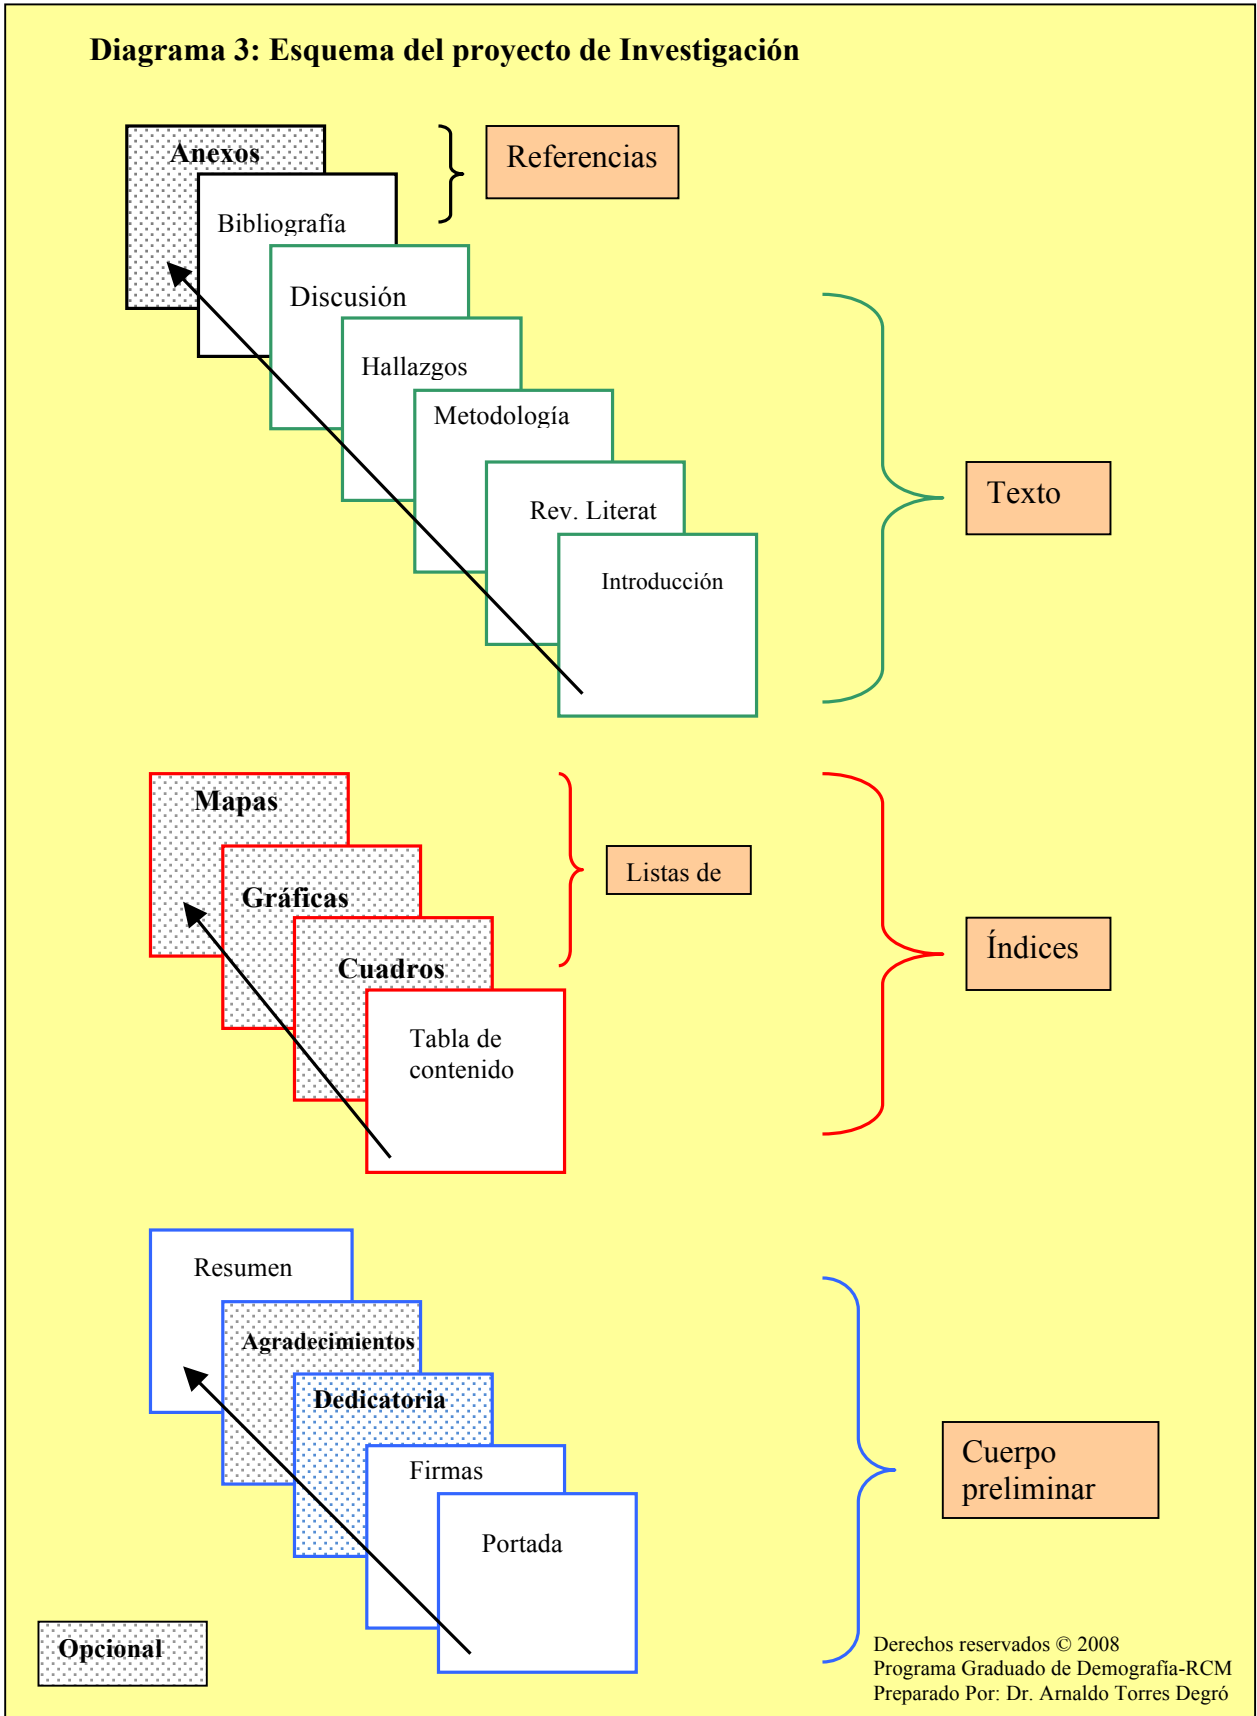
Diagrama 3: Esquema del proyecto de Investigación

Anexos

Bibliografía

Referencias

Discusión

Hallazgos

Metodología

Rev. Literat

Introducción

Texto

Mapas

Gráficas

Cuadros

Tabla de contenido

Listas de

Índices

Resumen

Agradecimientos

Dedicatoria

Firmas

Portada

Cuerpo preliminar

Opcional

Derechos reservados © 2008
Programa Graduado de Demografía-RCM
Preparado Por: Dr. Arnaldo Torres Degró